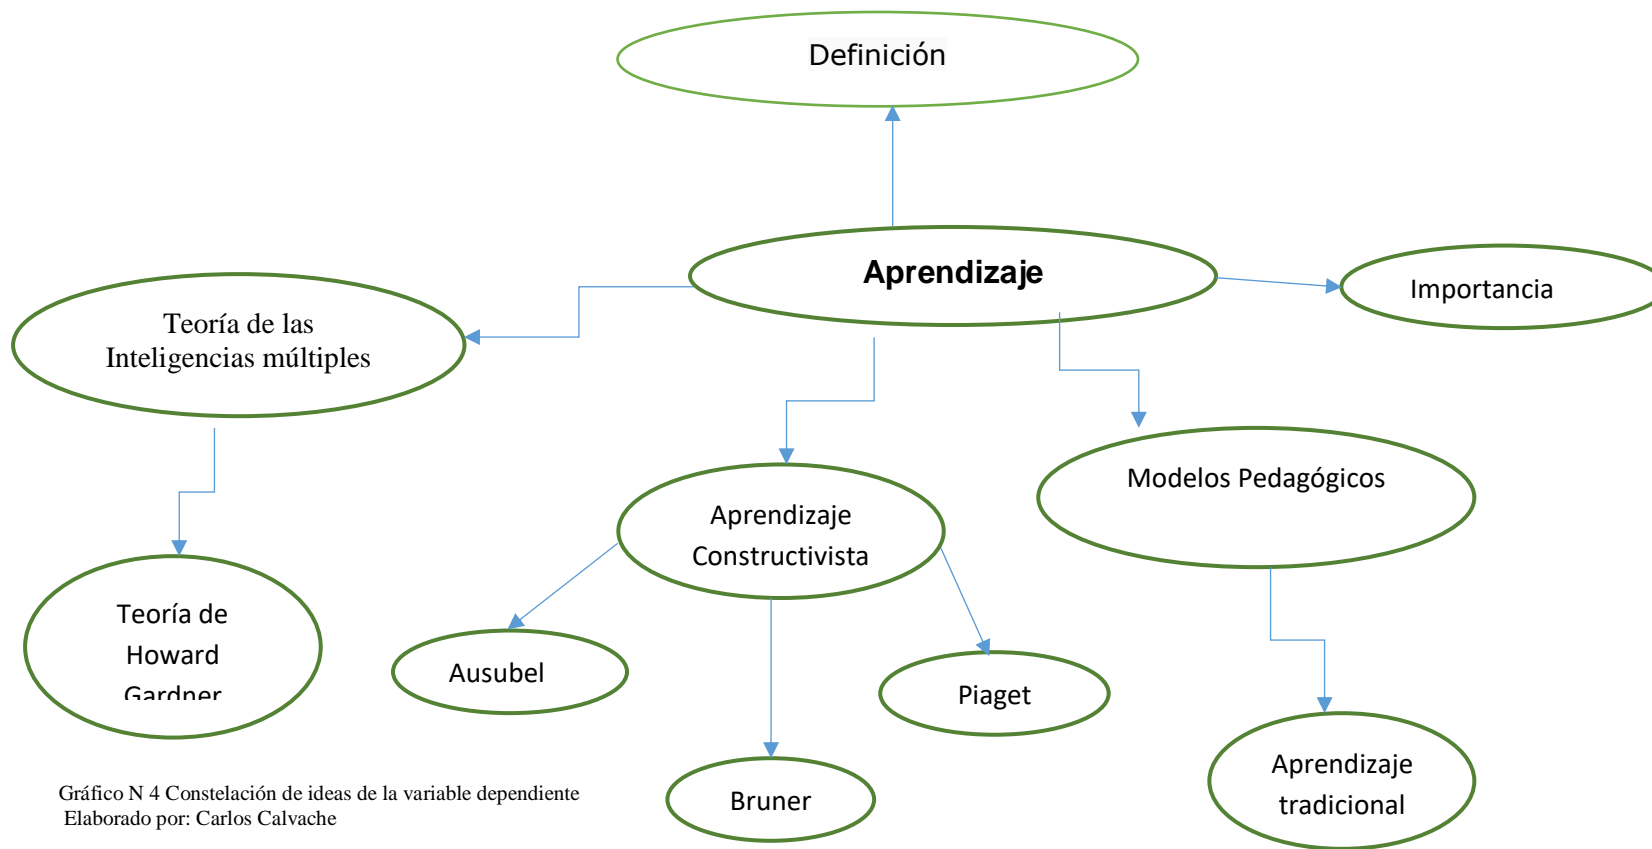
Definición

Aprendizaje

Importancia

Teoría de las Inteligencias múltiples

Aprendizaje Constructivista

Modelos Pedagógicos

Teoría de Howard Gardner

Ausubel

Piaget

Bruner

Aprendizaje tradicional

Gráfico N 4 Constelación de ideas de la variable dependiente
Elaborado por: Carlos Calvache